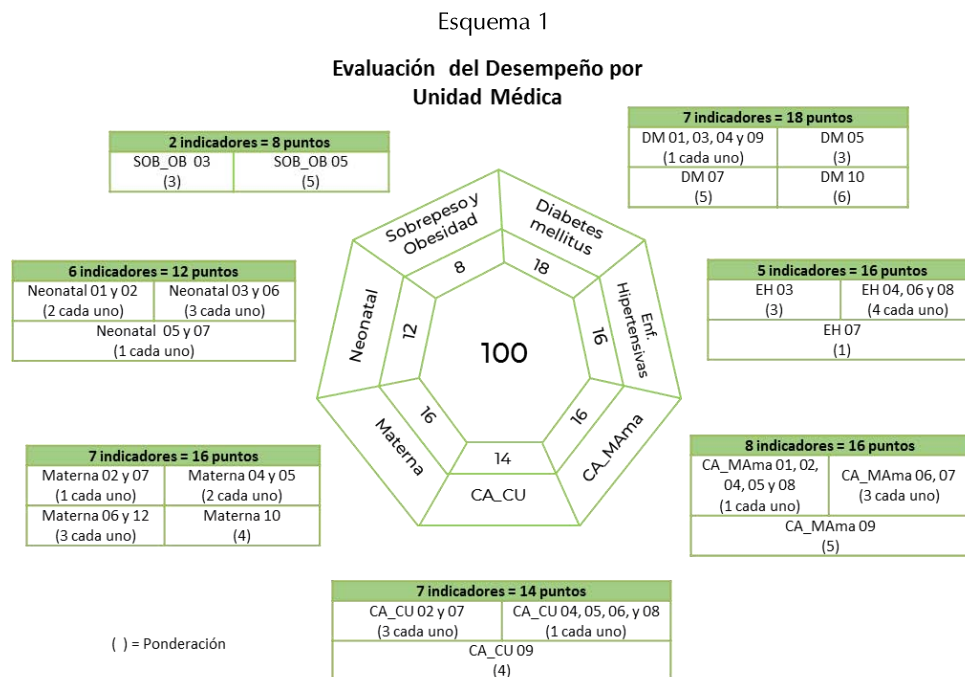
Esquema 1

**Evaluación del Desempeño por Unidad Médica**

| 2 indicadores = 8 puntos | |
|---|---|
| SOB_OB 03 (3) | SOB_OB 05 (5) |

| 7 indicadores = 18 puntos | |
|---|---|
| DM 01, 03, 04 y 09 (1 cada uno) | DM 05 (3) |
| DM 07 (5) | DM 10 (6) |

| 6 indicadores = 12 puntos | |
|---|---|
| Neonatal 01 y 02 (2 cada uno) | Neonatal 03 y 06 (3 cada uno) |
| Neonatal 05 y 07 (1 cada uno) | |

| 5 indicadores = 16 puntos | |
|---|---|
| EH 03 (3) | EH 04, 06 y 08 (4 cada uno) |
| EH 07 (1) | |

Sobrepeso y Obesidad 8
Diabetes mellitus 18
Enf. Hipertensivas 16
CA_MAma 16
CA_CU 14
Materna 16
Neonatal 12
100

| 7 indicadores = 16 puntos | |
|---|---|
| Materna 02 y 07 (1 cada uno) | Materna 04 y 05 (2 cada uno) |
| Materna 06 y 12 (3 cada uno) | Materna 10 (4) |

| 8 indicadores = 16 puntos | |
|---|---|
| CA_MAma 01, 02, 04, 05 y 08 (1 cada uno) | CA_MAma 06, 07 (3 cada uno) |
| CA_MAma 09 (5) | |

| 7 indicadores = 14 puntos | |
|---|---|
| CA_CU 02 y 07 (3 cada uno) | CA_CU 04, 05, 06, y 08 (1 cada uno) |
| CA_CU 09 (4) | |

( ) = Ponderación